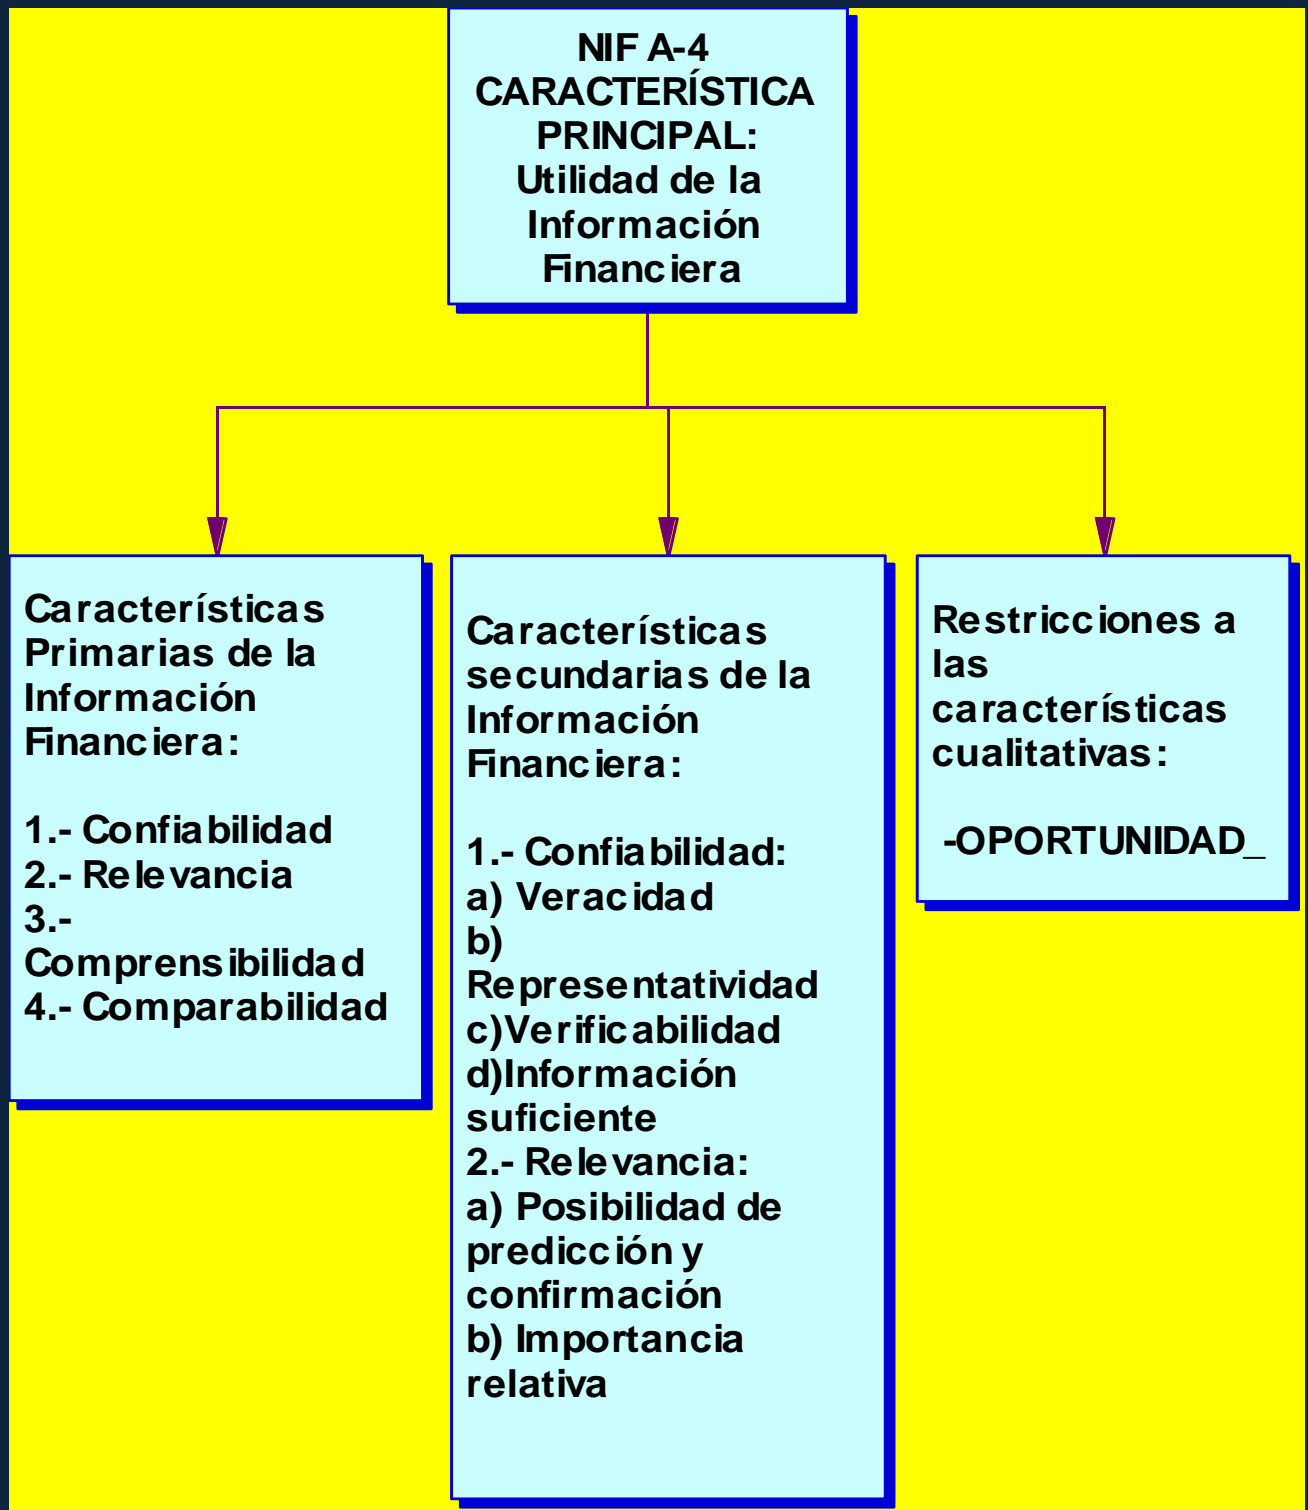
NIF A-4
CARACTERÍSTICA PRINCIPAL:
Utilidad de la Información Financiera

Características Primarias de la Información Financiera:

1.- Confiabilidad
2.- Relevancia
3.- Comprensibilidad
4.- Comparabilidad

Características secundarias de la Información Financiera:

1.- Confiabilidad:
a) Veracidad
b) Representatividad
c)Verificabilidad
d)Información suficiente
2.- Relevancia:
a) Posibilidad de predicción y confirmación
b) Importancia relativa

Restricciones a las características cualitativas:

-OPORTUNIDAD_